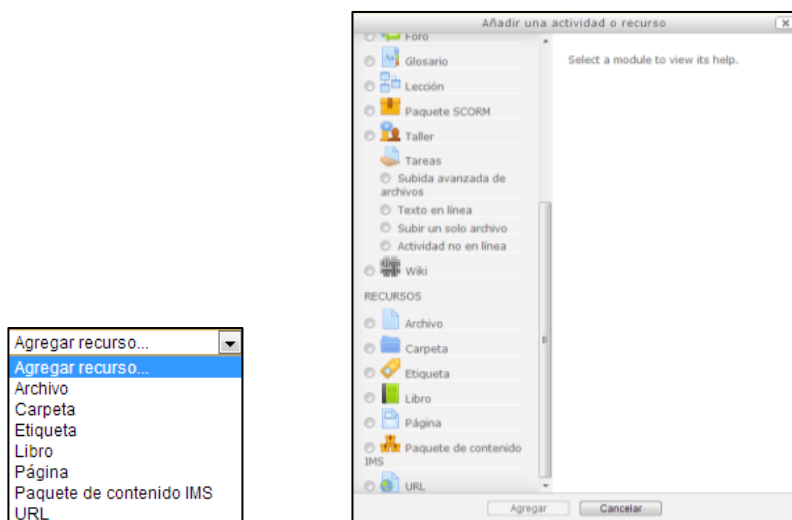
Agregar recurso...
Agregar recurso...
Archivo
Carpeta
Etiqueta
Libro
Página
Paquete de contenido IMS
URL

Añadir una actividad o recurso

Foro
Glosario
Lección
Paquete SCORM
Taller
Tareas
Subida avanzada de archivos
Texto en línea
Subir un solo archivo
Actividad no en línea
Wiki
RECURSOS
Archivo
Carpeta
Etiqueta
Libro
Página
Paquete de contenido IMS
URL

Select a module to view its help.

Agregar
Cancelar